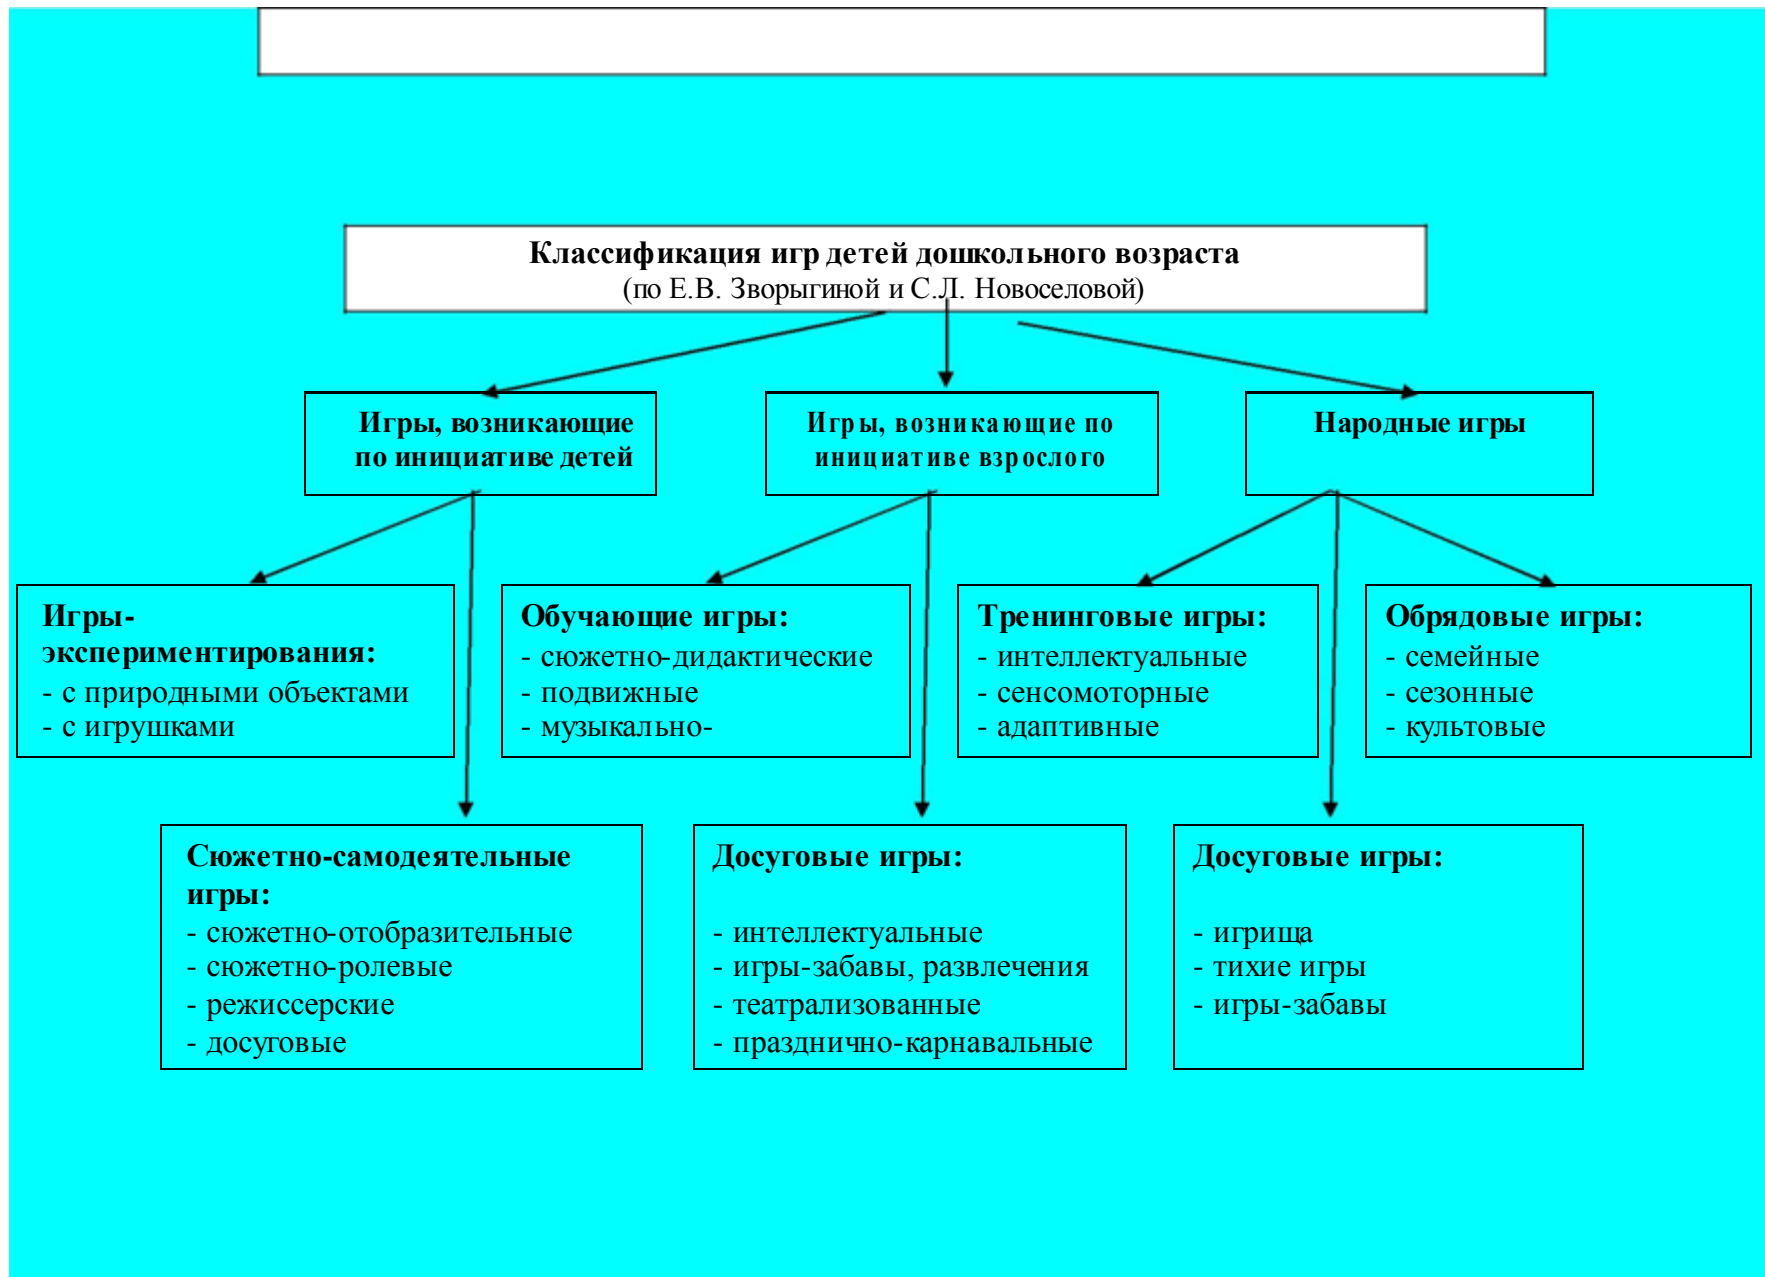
Классификация игр детей дошкольного возраста
(по Е.В. Зворыгиной и С.Л. Новоселовой)

Игры, возникающие по инициативе детей

Игры, возникающие по инициативе взрослого

Народные игры

Игры-экспериментирования:
- с природными объектами
- с игрушками

Обучающие игры:
- сюжетно-дидактические
- подвижные
- музыкально-

Тренинговые игры:
- интеллектуальные
- сенсомоторные
- адаптивные

Обрядовые игры:
- семейные
- сезонные
- культовые

Сюжетно-самодеятельные игры:
- сюжетно-отобразительные
- сюжетно-ролевые
- режиссерские
- досуговые

Досуговые игры:

- интеллектуальные
- игры-забавы, развлечения
- театрализованные
- празднично-карнавальные

Досуговые игры:

- игрища
- тихие игры
- игры-забавы